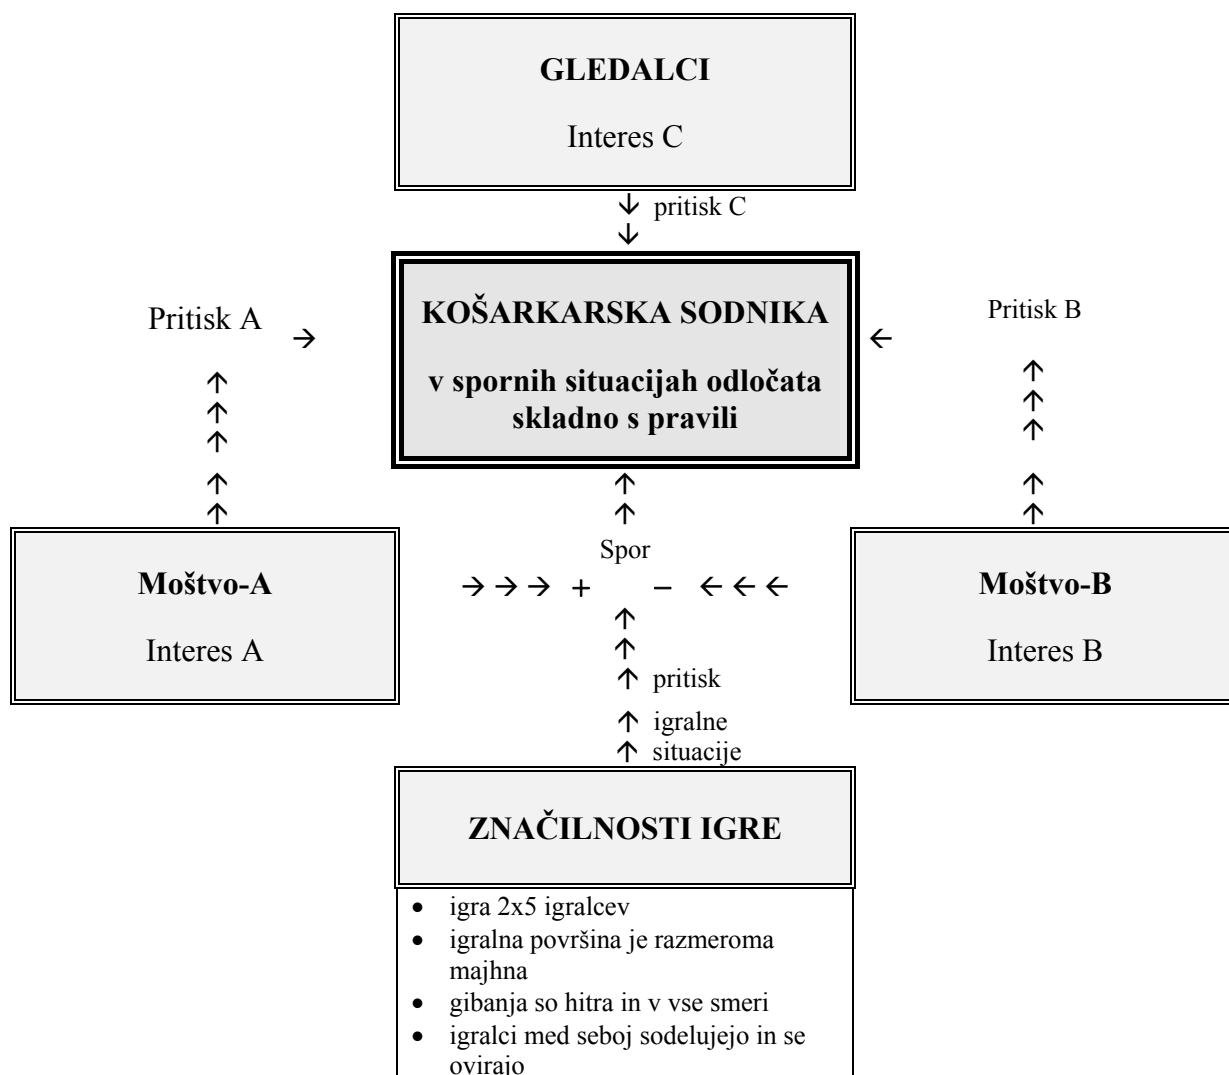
GLEDALCI

Interes C

↓ pritisk C
↓

Pritisk A →

KOŠARKARSKA SODNIKA

v spornih situacijah odločata skladno s pravili

← Pritisk B

Moštvo-A

Interes A

Spor

→ → → + − ← ← ←

Moštvo-B

Interes B

↑ pritisk
↑ igralne situacije

ZNAČILNOSTI IGRE

- igra 2x5 igralcev
- igralna površina je razmeroma majhna
- gibanja so hitra in v vse smeri
- igralci med seboj sodelujejo in se ovirajo